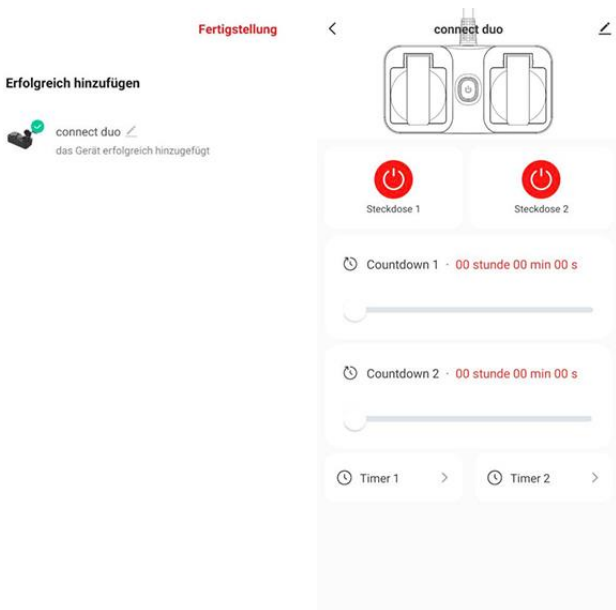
Fertigstellung

Erfolgreich hinzufügen

connect duo

das Gerät erfolgreich hinzugefügt

<

connect duo

Steckdose 1

Steckdose 2

Countdown 1 · 00 stunde 00 min 00 s

Countdown 2 · 00 stunde 00 min 00 s

Timer 1 >

Timer 2 >